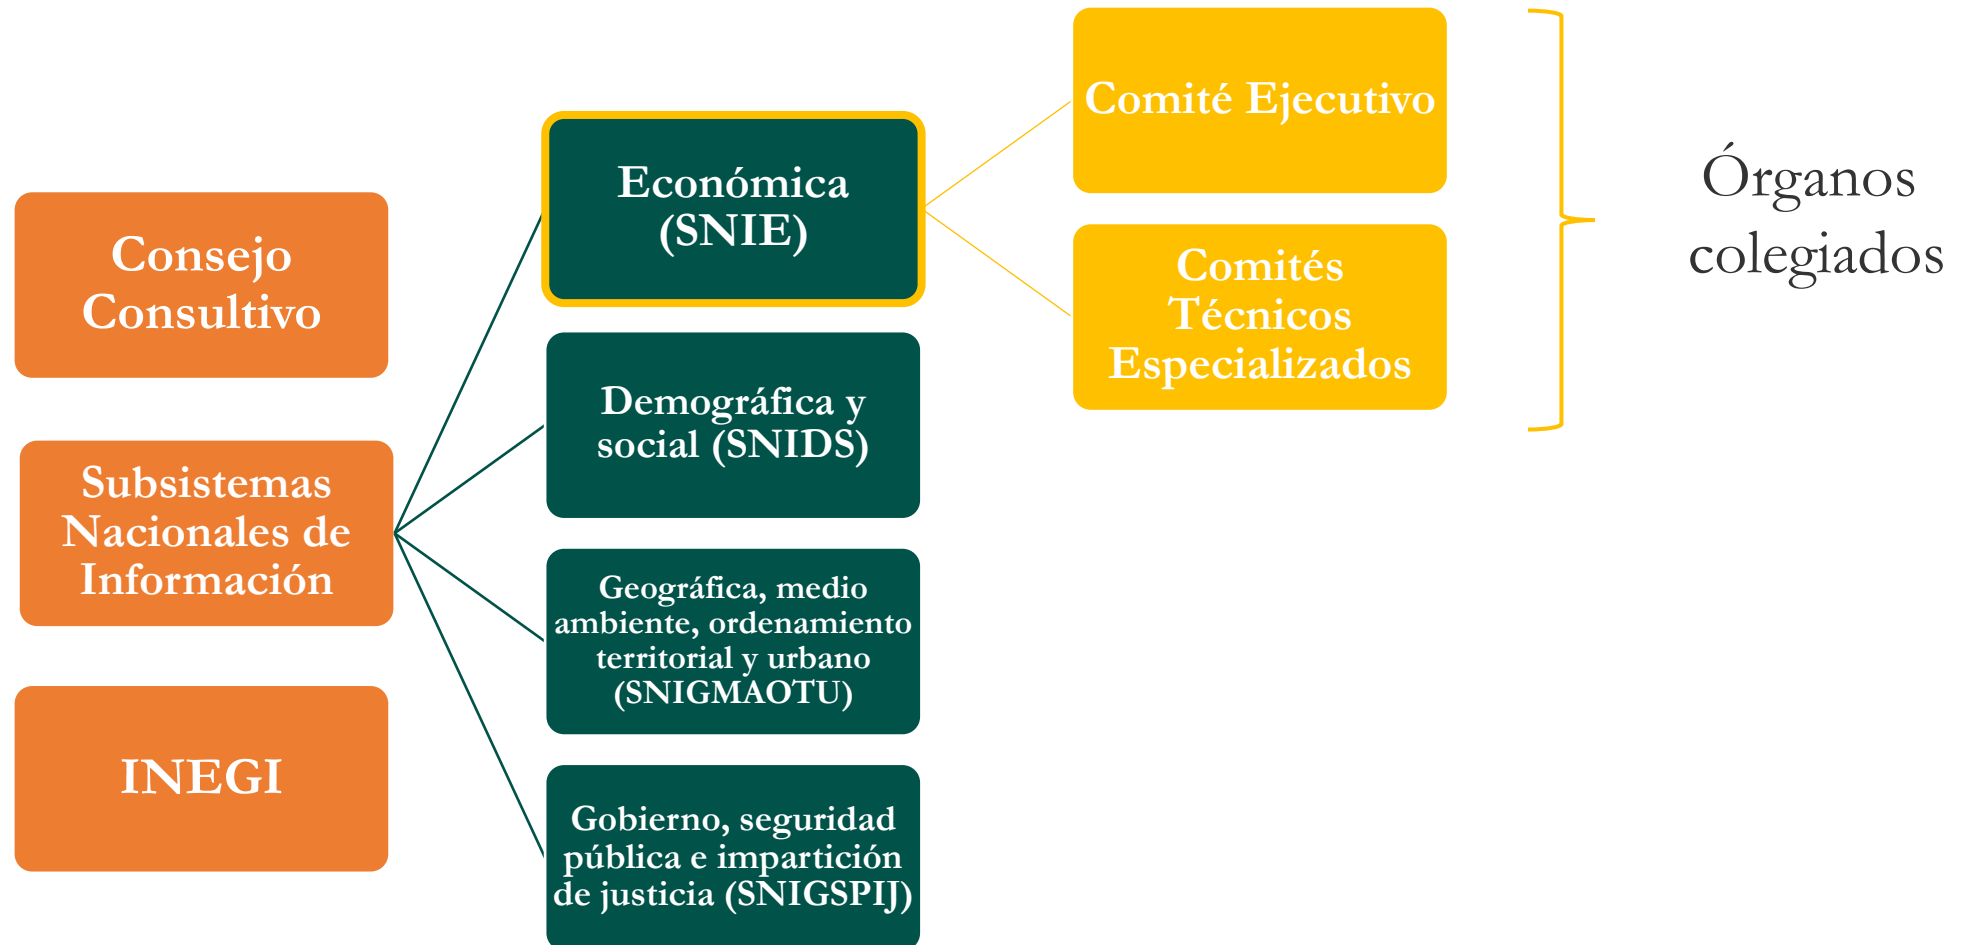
Consejo Consultivo

Subsistemas Nacionales de Información

INEGI

Económica (SNIE)

Demográfica y social (SNIDS)

Geográfica, medio ambiente, ordenamiento territorial y urbano (SNIGMAOTU)

Gobierno, seguridad pública e impartición de justicia (SNIGSPIJ)

Comité Ejecutivo

Comités Técnicos Especializados

Órganos colegiados